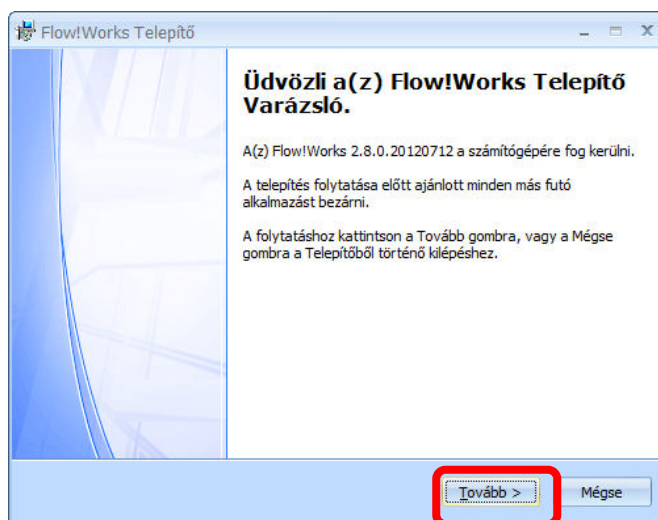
Flow!Works Telepítő

Üdvözli a(z) Flow!Works Telepítő Varázsló.

A(z) Flow!Works 2.8.0.20120712 a számítógépére fog kerülni.

A telepítés folytatása előtt ajánlott minden más futó alkalmazást bezárni.

A folytatáshoz kattintson a Tovább gombra, vagy a Mégse gombra a Telepítőből történő kilépéshez.

Tovább >

Mégse